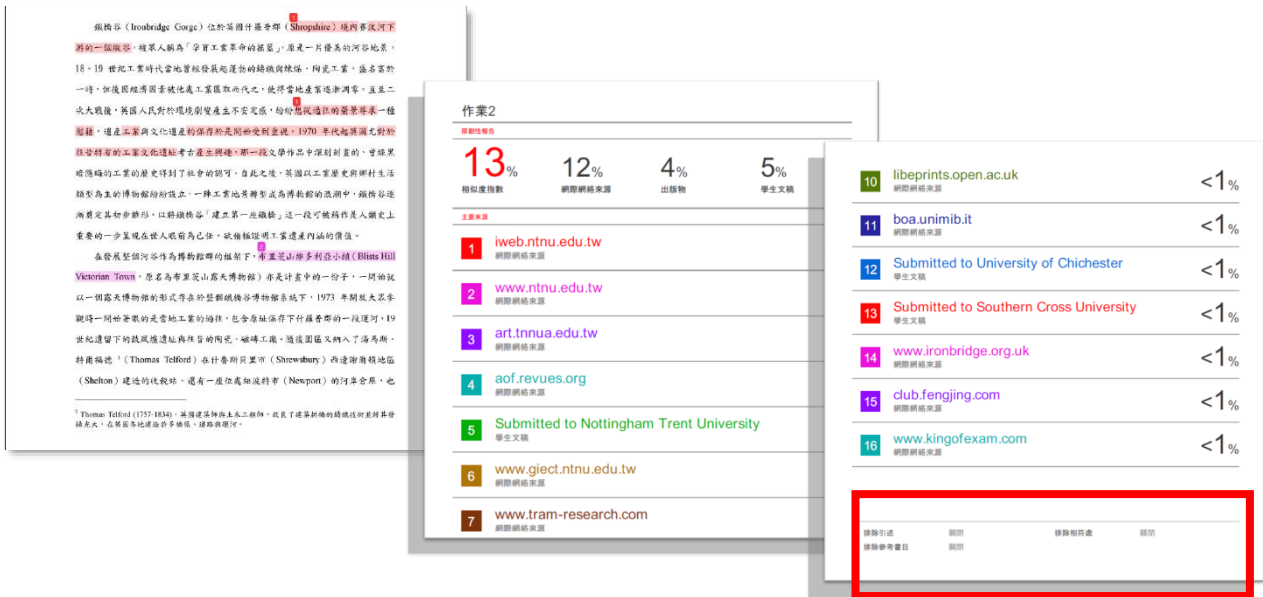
鐵橋谷（Ironbridge Gorge）位於英國什羅普郡（Shropshire）境內賽汶河下游的一個峽谷，被眾人稱為「學習工業革命的搖籃」，原是一片優美的河谷地景。18、19 世紀工業時代當地蓬勃發展起運極的鑄鐵與煉鐵、陶瓷工業，盛名富於一時，但後因經濟因素被他處工業區取而代之，使得當地產業逐漸凋零。直至二次大戰後，英國人民對於環境劇變產生不安定感，給於想找過往的榮景尋求一種慰藉，遂產工業與文化遺產的保存於是開始受到重視。1970 年代起英國走動於拉扯將有的工業文化遺址考古產生興趣，那一段文學作品中深刻刻畫的，曾經黑暗隱晦的工業的歷史得到了社會的認可，自此之後，英國以工業歷史與鄉村生活類型為主的博物館紛紛設立，一陣工業地景轉型成為博物館的浪潮中，鐵橋谷逐漸嶄露其獨步群倫，以鑄鐵橋的「建立第一座鐵橋」這一段可被稱作是人類史上重要的一步呈現在世人眼前為己任，破極極證明工業遺產內涵的價值。

在發展整個河谷作為博物館群的框架下，布里茨山維多利亞小鎮（Blists Hill Victorian Town，原名為布里茨山露天博物館）亦是計畫中的一份子，一開始就以一個露天博物館的形式存在於整個鐵橋谷博物館系統下，1973 年開放大眾參觀時一開始著眼的是當地工業的維修，包含原址保存下什羅普郡一段運河，19世紀遺留下的鐵風爐遺址與維旨的陶瓷、磚瓦工廠，隨後園區又納入了湯馬斯．特爾福德 ¹（Thomas Telford）在什魯斯貝里市（Shrewsbury）西邊謝爾頓地區（Shelton）建造的收稅站，還有一座位處紐波特市（Newport）的河濱倉庫，也

¹ Thomas Telford (1757-1834)，英國建築師與土木工程師，致力了運河與橋梁的鑄鐵技術並將其發揚光大，在英國各地建造許多橋樑、道路與運河。

作業2
原創性報告
13% 相似度指數
12% 網際網絡來源
4% 出版物
5% 學生文稿
主要來源
1 iweb.ntnu.edu.tw 網際網絡來源
2 www.ntnu.edu.tw 網際網絡來源
3 art.tnnua.edu.tw 網際網絡來源
4 aof.revues.org 網際網絡來源
5 Submitted to Nottingham Trent University 學生文稿
6 www.giect.ntnu.edu.tw 網際網絡來源
7 www.tram-research.com 網際網絡來源

10 libeprints.open.ac.uk 網際網絡來源 <1%
11 boa.unimib.it 網際網絡來源 <1%
12 Submitted to University of Chichester 學生文稿 <1%
13 Submitted to Southern Cross University 學生文稿 <1%
14 www.ironbridge.org.uk 網際網絡來源 <1%
15 club.fengjing.com 網際網絡來源 <1%
16 www.kingofexam.com 網際網絡來源 <1%

排除引述 關閉 排除相符處 關閉
排除參考書目 關閉